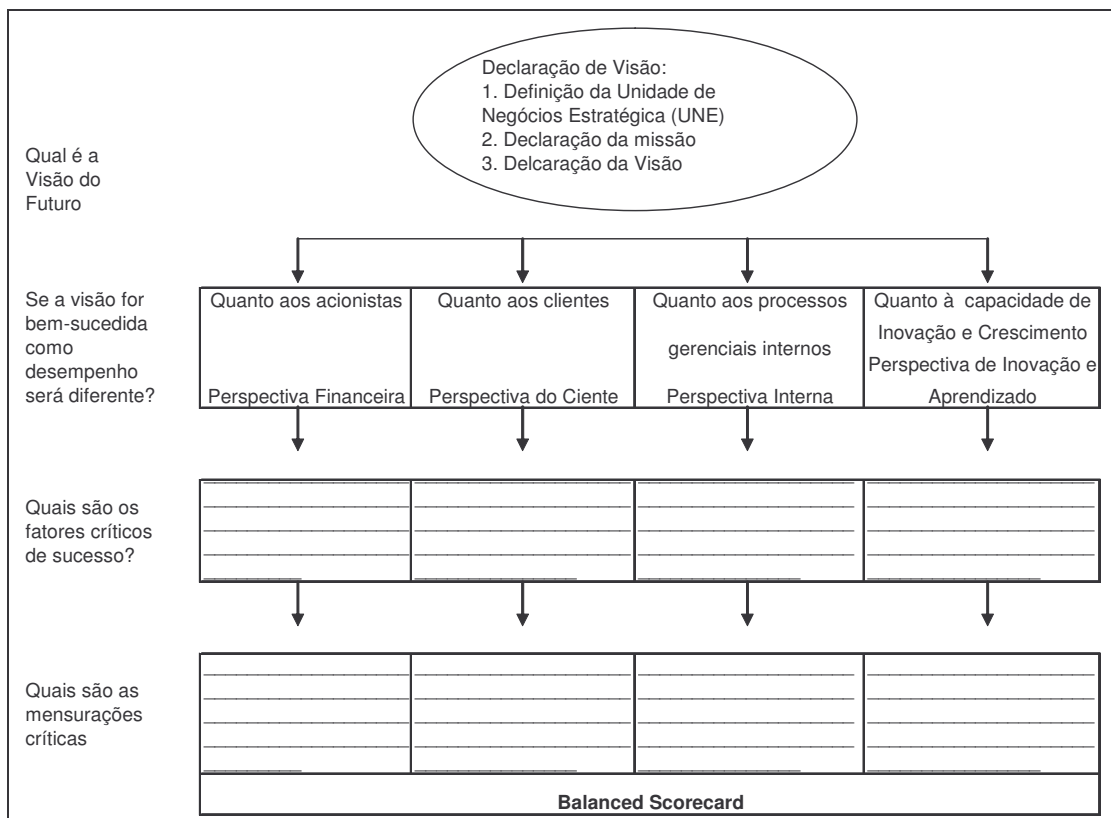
Declaração de Visão:
1. Definição da Unidade de Negócios Estratégica (UNE)
2. Declaração da missão
3. Delcaração da Visão

Qual é a Visão do Futuro

Se a visão for bem-sucedida como desempenho será diferente?

| Quanto aos acionistas | Quanto aos clientes | Quanto aos processos gerenciais internos | Quanto à capacidade de Inovação e Crescimento |
|---|---|---|---|
| Perspectiva Financeira | Perspectiva do Ciente | Perspectiva Interna | Perspectiva de Inovação e Aprendizado |

Quais são os fatores críticos de sucesso?

Quais são as mensurações críticas

Balanced Scorecard